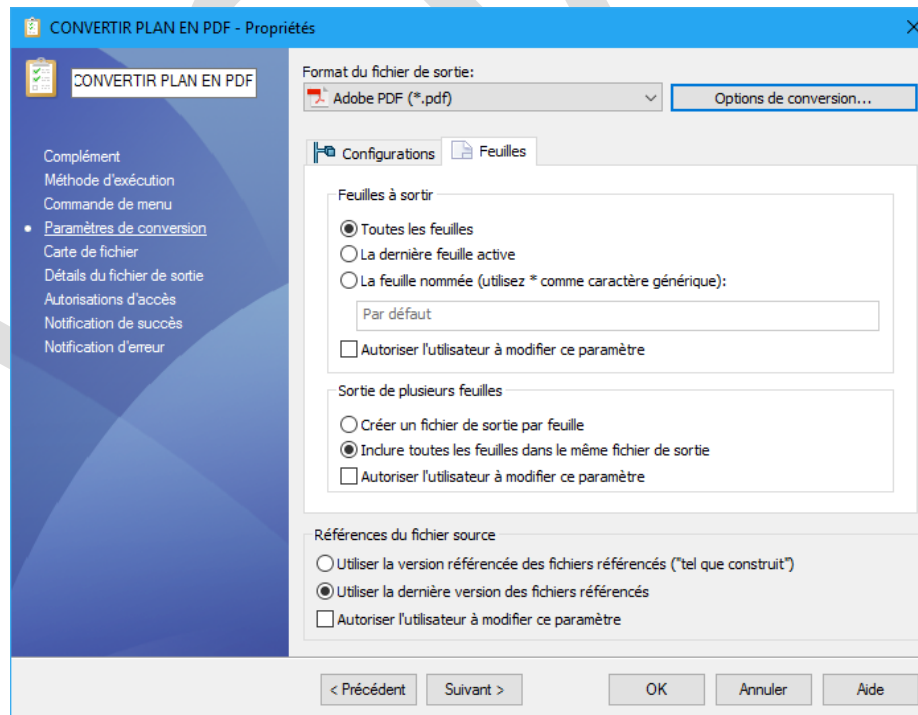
CONVERTIR PLAN EN PDF - Propriétés

CONVERTIR PLAN EN PDF

Complément
Méthode d'exécution
Commande de menu
Paramètres de conversion
Carte de fichier
Détails du fichier de sortie
Autorisations d'accès
Notification de succès
Notification d'erreur

Format du fichier de sortie:
Adobe PDF (*.pdf)
Options de conversion...

Configurations
Feuilles

Feuilles à sortir
Toutes les feuilles
La dernière feuille active
La feuille nommée (utilisez * comme caractère générique):
Par défaut
Autoriser l'utilisateur à modifier ce paramètre

Sortie de plusieurs feuilles
Créer un fichier de sortie par feuille
Inclure toutes les feuilles dans le même fichier de sortie
Autoriser l'utilisateur à modifier ce paramètre

Références du fichier source
Utiliser la version référencée des fichiers référencés ("tel que construit")
Utiliser la dernière version des fichiers référencés
Autoriser l'utilisateur à modifier ce paramètre

< Précédent
Suivant >
OK
Annuler
Aide